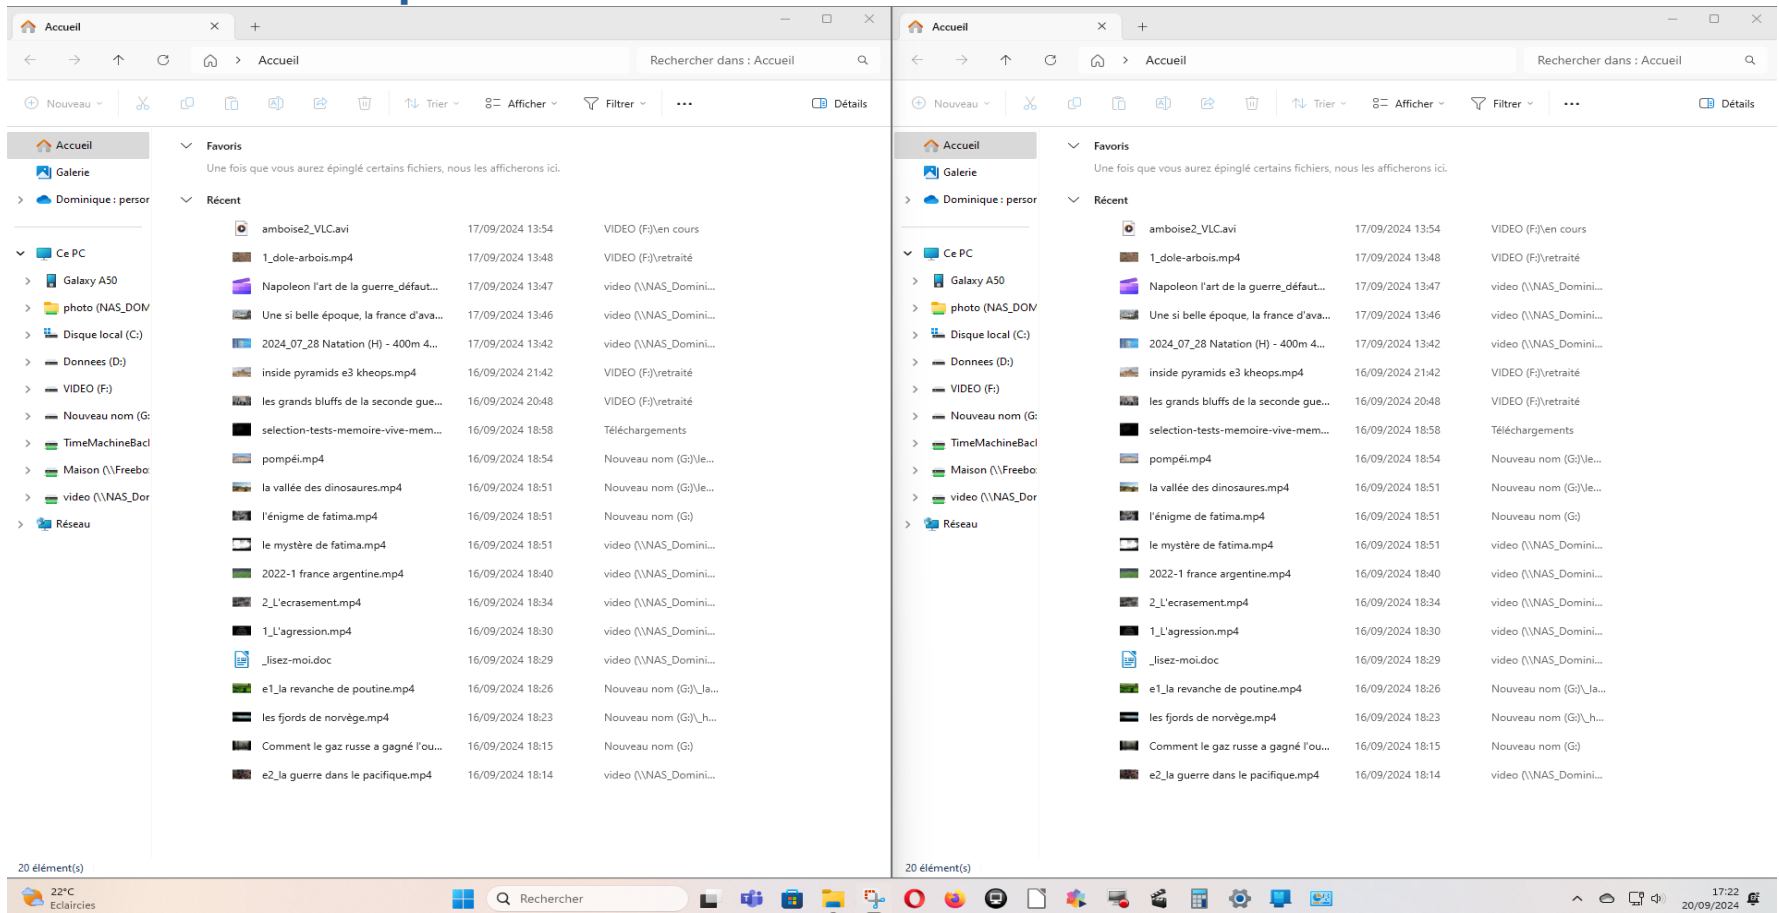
Accueil ✕ +

Accueil

Rechercher dans : Accueil

Nouveau Trier Afficher Filtrer ... Détails

Accueil
Galerie
Dominique : persor
Ce PC
Galaxy A50
photo (NAS_DOM
Disque local (C:)
Donnees (D:)
VIDEO (F:)
Nouveau nom (G:
TimeMachineBacl
Maison (\\Freebo
video (\\NAS_Dor
Réseau

Favoris
Une fois que vous aurez épinglé certains fichiers, nous les afficherons ici.

Récent

| | | |
|---|---|---|
| amboise2_VLC.avi | 17/09/2024 13:54 | VIDEO (F:)\en cours |
| 1_dole-arbois.mp4 | 17/09/2024 13:48 | VIDEO (F:)\retraité |
| Napoleon l'art de la guerre_défaut... | 17/09/2024 13:47 | video (\\NAS_Domini... |
| Une si belle époque, la france d'ava... | 17/09/2024 13:46 | video (\\NAS_Domini... |
| 2024_07_28 Natation (H) - 400m 4... | 17/09/2024 13:42 | video (\\NAS_Domini... |
| inside pyramids e3 kheops.mp4 | 16/09/2024 21:42 | VIDEO (F:)\retraité |
| les grands bluffs de la seconde gue... | 16/09/2024 20:48 | VIDEO (F:)\retraité |
| selection-tests-memoire-vive-mem... | 16/09/2024 18:58 | Téléchargements |
| pompéi.mp4 | 16/09/2024 18:54 | Nouveau nom (G:)\le... |
| la vallée des dinosaures.mp4 | 16/09/2024 18:51 | Nouveau nom (G:)\le... |
| l'énigme de fatima.mp4 | 16/09/2024 18:51 | Nouveau nom (G:) |
| le mystère de fatima.mp4 | 16/09/2024 18:51 | video (\\NAS_Domini... |
| 2022-1 france argentine.mp4 | 16/09/2024 18:40 | video (\\NAS_Domini... |
| 2_L'ecrasement.mp4 | 16/09/2024 18:34 | video (\\NAS_Domini... |
| 1_L'agression.mp4 | 16/09/2024 18:30 | video (\\NAS_Domini... |
| _lisez-moi.doc | 16/09/2024 18:29 | video (\\NAS_Domini... |
| e1_la revanche de poutine.mp4 | 16/09/2024 18:26 | Nouveau nom (G:)\_la... |
| les fjords de norvège.mp4 | 16/09/2024 18:23 | Nouveau nom (G:)\_h... |
| Comment le gaz russe a gagné l'ou... | 16/09/2024 18:15 | Nouveau nom (G:) |
| e2_la guerre dans le pacifique.mp4 | 16/09/2024 18:14 | video (\\NAS_Domini... |

20 élément(s)

Accueil ✕ +

Accueil

Rechercher dans : Accueil

Nouveau Trier Afficher Filtrer ... Détails

Accueil
Galerie
Dominique : persor
Ce PC
Galaxy A50
photo (NAS_DOM
Disque local (C:)
Donnees (D:)
VIDEO (F:)
Nouveau nom (G:
TimeMachineBacl
Maison (\\Freebo
video (\\NAS_Dor
Réseau

Favoris
Une fois que vous aurez épinglé certains fichiers, nous les afficherons ici.

Récent

| | | |
|---|---|---|
| amboise2_VLC.avi | 17/09/2024 13:54 | VIDEO (F:)\en cours |
| 1_dole-arbois.mp4 | 17/09/2024 13:48 | VIDEO (F:)\retraité |
| Napoleon l'art de la guerre_défaut... | 17/09/2024 13:47 | video (\\NAS_Domini... |
| Une si belle époque, la france d'ava... | 17/09/2024 13:46 | video (\\NAS_Domini... |
| 2024_07_28 Natation (H) - 400m 4... | 17/09/2024 13:42 | video (\\NAS_Domini... |
| inside pyramids e3 kheops.mp4 | 16/09/2024 21:42 | VIDEO (F:)\retraité |
| les grands bluffs de la seconde gue... | 16/09/2024 20:48 | VIDEO (F:)\retraité |
| selection-tests-memoire-vive-mem... | 16/09/2024 18:58 | Téléchargements |
| pompéi.mp4 | 16/09/2024 18:54 | Nouveau nom (G:)\le... |
| la vallée des dinosaures.mp4 | 16/09/2024 18:51 | Nouveau nom (G:)\le... |
| l'énigme de fatima.mp4 | 16/09/2024 18:51 | Nouveau nom (G:) |
| le mystère de fatima.mp4 | 16/09/2024 18:51 | video (\\NAS_Domini... |
| 2022-1 france argentine.mp4 | 16/09/2024 18:40 | video (\\NAS_Domini... |
| 2_L'ecrasement.mp4 | 16/09/2024 18:34 | video (\\NAS_Domini... |
| 1_L'agression.mp4 | 16/09/2024 18:30 | video (\\NAS_Domini... |
| _lisez-moi.doc | 16/09/2024 18:29 | video (\\NAS_Domini... |
| e1_la revanche de poutine.mp4 | 16/09/2024 18:26 | Nouveau nom (G:)\_la... |
| les fjords de norvège.mp4 | 16/09/2024 18:23 | Nouveau nom (G:)\_h... |
| Comment le gaz russe a gagné l'ou... | 16/09/2024 18:15 | Nouveau nom (G:) |
| e2_la guerre dans le pacifique.mp4 | 16/09/2024 18:14 | video (\\NAS_Domini... |

20 élément(s)

22°C
Eclaircies
Rechercher
17:22
20/09/2024